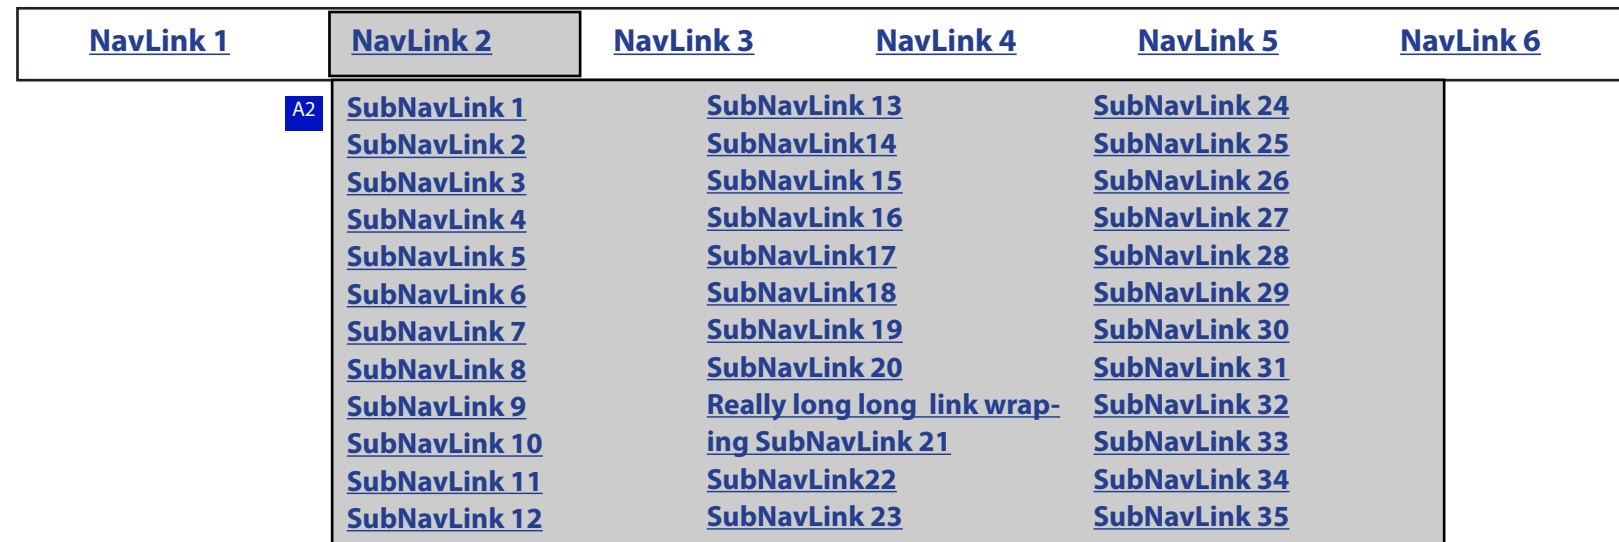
NavLink 1 NavLink 2 NavLink 3 NavLink 4 NavLink 5 NavLink 6

A2

SubNavLink 1
SubNavLink 2
SubNavLink 3
SubNavLink 4
SubNavLink 5
SubNavLink 6
SubNavLink 7
SubNavLink 8
SubNavLink 9
SubNavLink 10
SubNavLink 11
SubNavLink 12

SubNavLink 13
SubNavLink14
SubNavLink 15
SubNavLink 16
SubNavLink17
SubNavLink18
SubNavLink 19
SubNavLink 20
Really long long link wrapping SubNavLink 21
SubNavLink22
SubNavLink 23

SubNavLink 24
SubNavLink 25
SubNavLink 26
SubNavLink 27
SubNavLink 28
SubNavLink 29
SubNavLink 30
SubNavLink 31
SubNavLink 32
SubNavLink 33
SubNavLink 34
SubNavLink 35